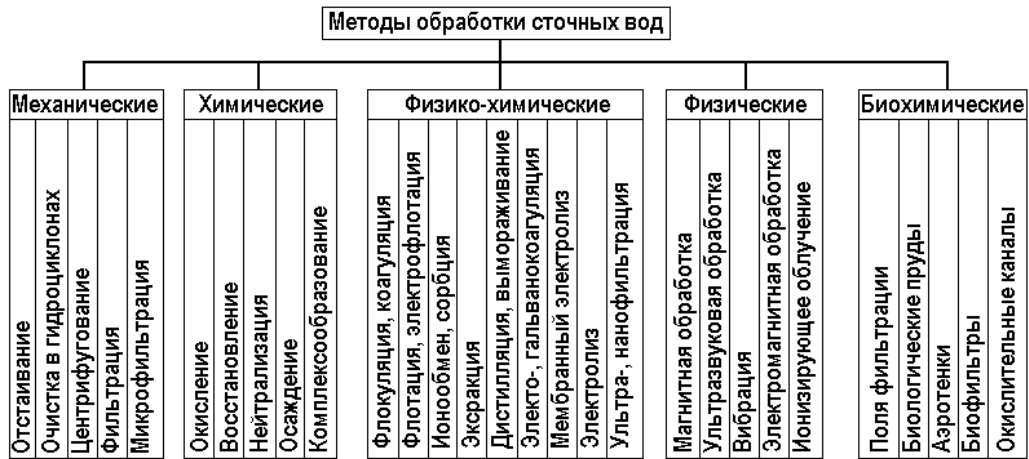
Методы обработки сточных вод

Механические
Отстаивание
Очистка в гидроциклонах
Центрифугование
Фильтрация
Микрофильтрация

Химические
Окисление
Восстановление
Нейтрализация
Осаждение
Комплексообразование

Физико-химические
Флокуляция, коагуляция
Флотация, электрофлотация
Ионообмен, сорбция
Экстракция
Дистилляция, вымораживание
Электо-, гальванокоагуляция
Мембранный электролиз
Электролиз
Ультра-, нанофильтрация

Физические
Магнитная обработка
Ультразвуковая обработка
Вибрация
Электромагнитная обработка
Ионизирующее облучение

Биохимические
Поля фильтрации
Биологические пруды
Аэротенки
Биофильтры
Окислительные каналы